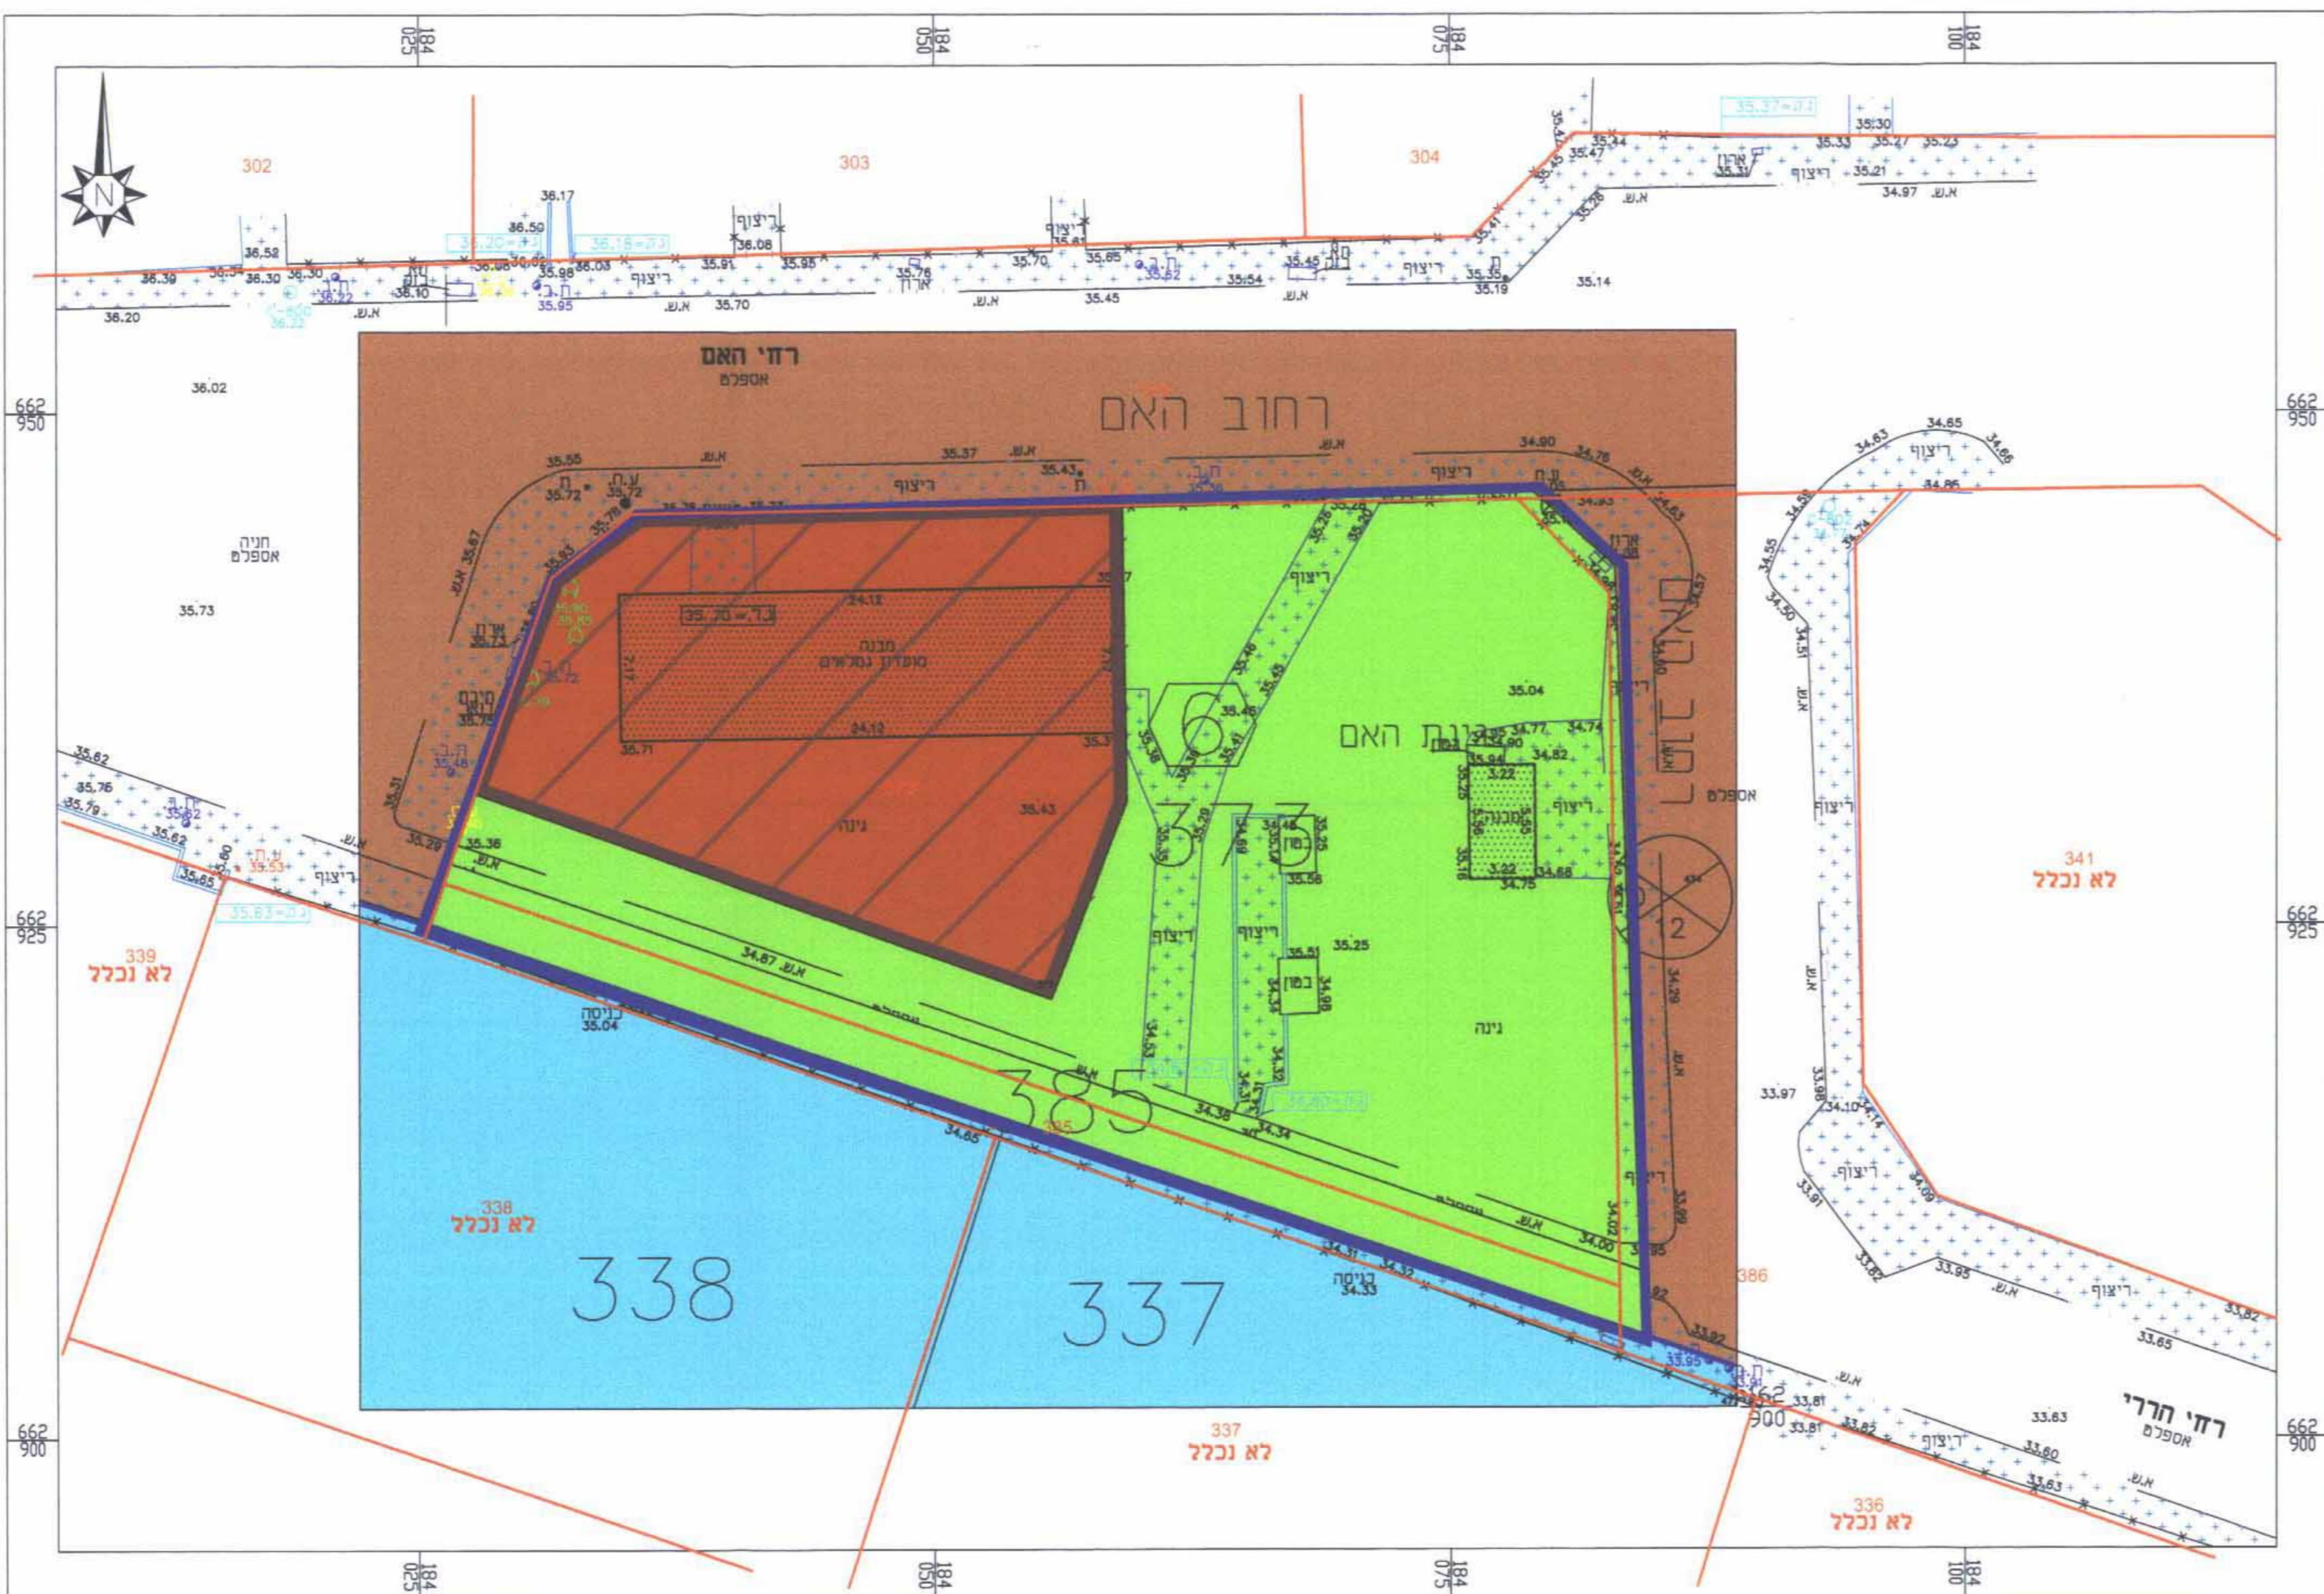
184 025
184 050
184 075
184 100

N

302
303
304

36.17
36.50
36.52
36.39
36.54
36.30
36.30
36.20
36.22
36.10
36.08
36.02
36.03
35.98
35.95
35.91
35.95
35.70
36.08
ריצוף
ריצוף
35.76
ארון
35.70
35.65
35.61
ריצוף
35.62
35.54
35.45
35.45
ריצוף
35.41
35.35
35.19
35.14
35.45
35.47
35.34
35.28
ארון
35.31
ריצוף
35.33
35.27
35.23
35.30
35.21
34.97
א.ש.
35.37=ג.ת
36.20=ג.ת
36.18=ג.ת

רח' האם
אספלט
רחוב האם
36.02
חניה
אספלט
35.73
35.55
35.72
35.72
35.78
35.37
35.43
א.ש.
ריצוף
ריצוף
34.90
34.78
34.93
34.63
35.67
35.93
35.28
35.25
ריצוף
35.7
24.12
35.70=ג.ת
מבנה
מועדון נכלאים
24.12
35.71
35.3
ארון
35.73
מיגון
35.75
35.48
35.31
35.29
35.36
ג'ינה
35.43
35.46
35.45
35.46
35.41
35.38
35.35
35.29
גינת האם
35.04
34.77
34.74
34.90
34.82
3.22
35.94
35.25
ריצוף
35.56
34.75
34.68
35.16
35.48
35.25
35.56
34.69
בטון
35.51
35.25
בטון
34.98
34.35
ריצוף
ריצוף
גינה
34.53
34.29
34.87
א.ש.
כניסה
35.04
34.38
34.34
34.65
34.65
34.37
34.32
כניסה
34.33
34.02
34.00
33.95
33.92
33.95

373
385
6
12
338
337
338
337

35.62
35.76
35.79
35.62
35.60
35.53
35.65
ריצוף
35.63=ג.ת

339
לא נכלל
338
לא נכלל
337
לא נכלל
336
לא נכלל
341
לא נכלל
386

34.65
34.63
ריצוף
34.66
34.86
34.55
34.50
34.51
34.74
ריצוף
א.ש.
33.97
33.98
34.10
ריצוף
33.91
34.09
33.82
33.95
א.ש.
ריצוף
33.82
33.65
33.81
33.81
33.82
ריצוף
33.83
33.60
33.63
רח' הררי
אספלט
אספלט

662 950
662 925
662 900